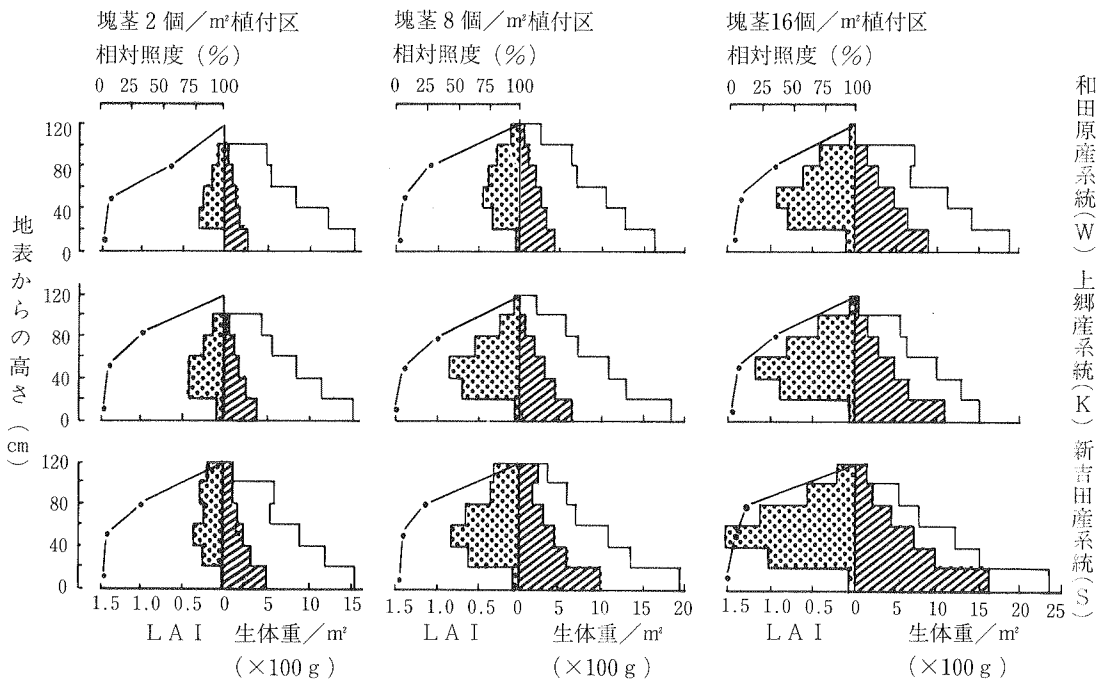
塊茎２個／m²植付区
相対照度（%）
0 25 50 75 100

塊茎８個／m²植付区
相対照度（%）
0 25 50 75 100

塊茎16個／m²植付区
相対照度（%）
0 25 50 75 100

和田原産系統（W）

上郷産系統（K）

新吉田産系統（S）

地表からの高さ（cm）

120
80
40
0

1.5 1.0 0.5 0 5 10 15
1.5 1.0 0.5 0 5 10 15 20
1.5 1.0 0.5 0 5 10 15 20 25

LAI 生体重／m²
（×100 g）

LAI 生体重／m²
（×100 g）

LAI 生体重／m²
（×100 g）